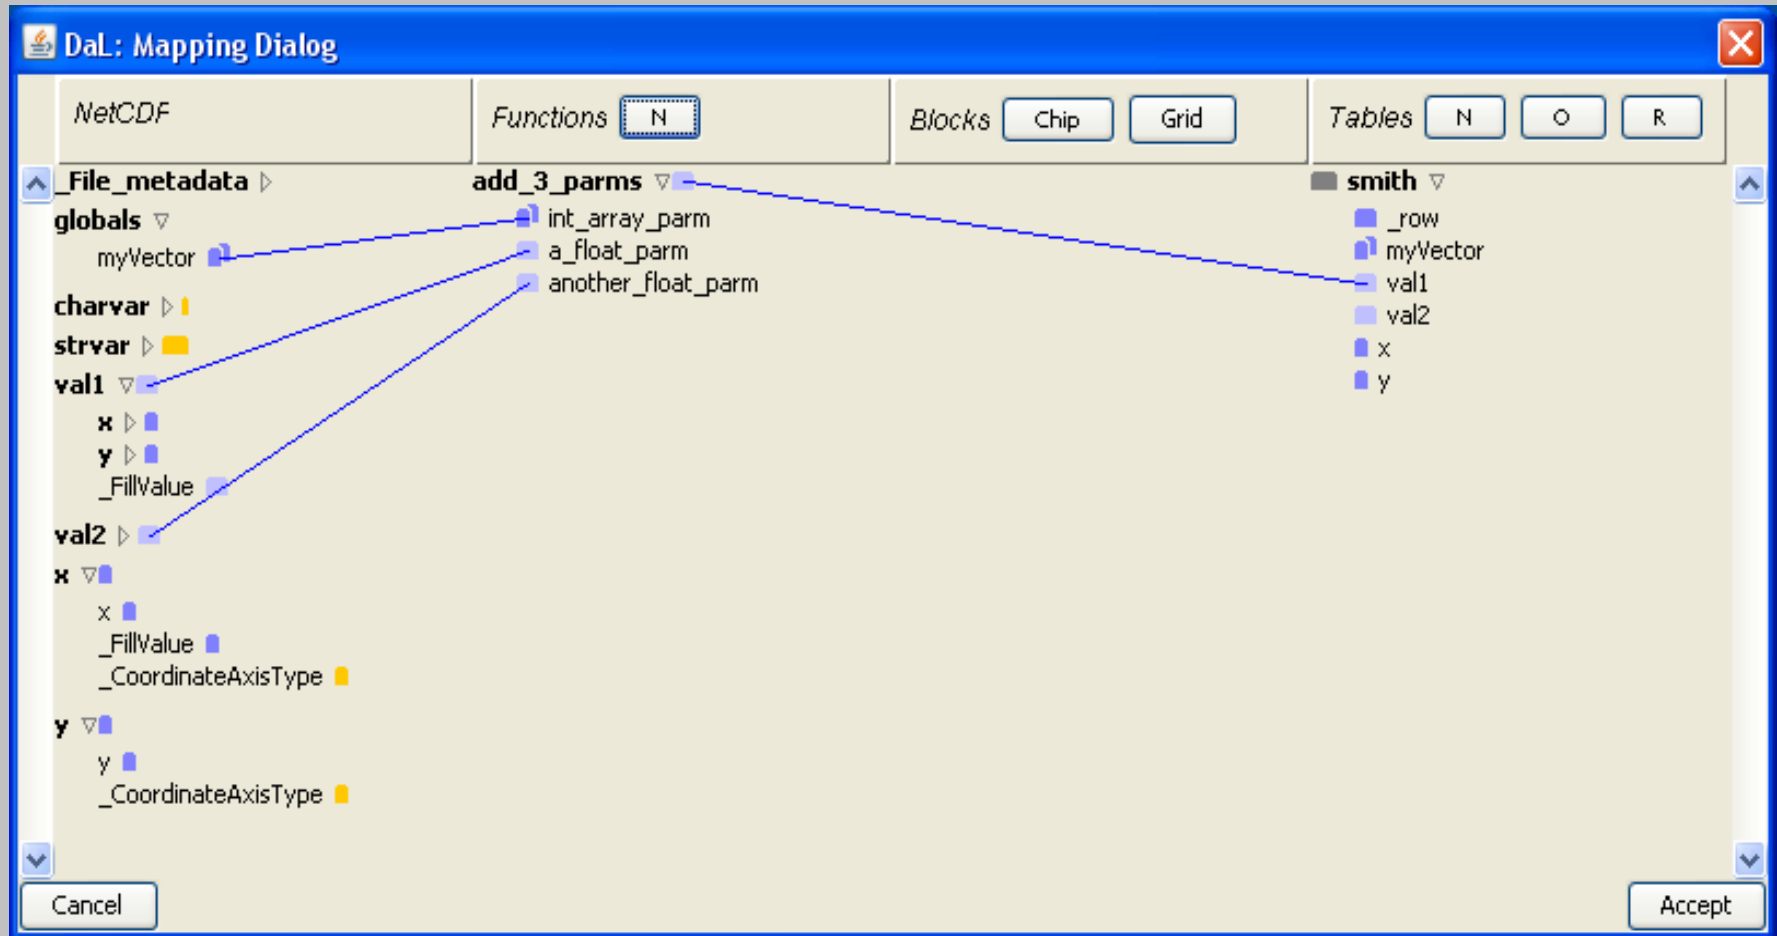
DaL: Mapping Dialog

NetCDF

Functions N

Blocks Chip Grid

Tables N O R

_File_metadata
globals
myVector
charvar
strvar
val1
x
y
_FillValue
val2
x
x
_FillValue
_CoordinateAxisType
y
y
_CoordinateAxisType

add_3_parms
int_array_parm
a_float_parm
another_float_parm

smith
_row
myVector
val1
val2
x
y

Cancel

Accept